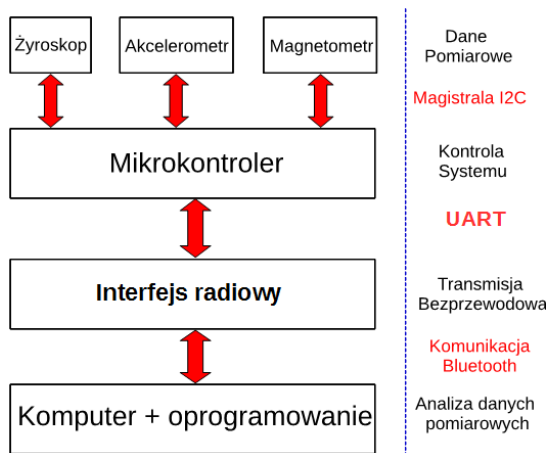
Żyroskop

Akcelerometr

Magnetometr

Mikrokontroler

Interfejs radiowy

Komputer + oprogramowanie

Dane Pomiarowe

Magistrala I2C

Kontrola Systemu

UART

Transmisja Bezprzewodowa

Komunikacja Bluetooth

Analiza danych pomiarowych